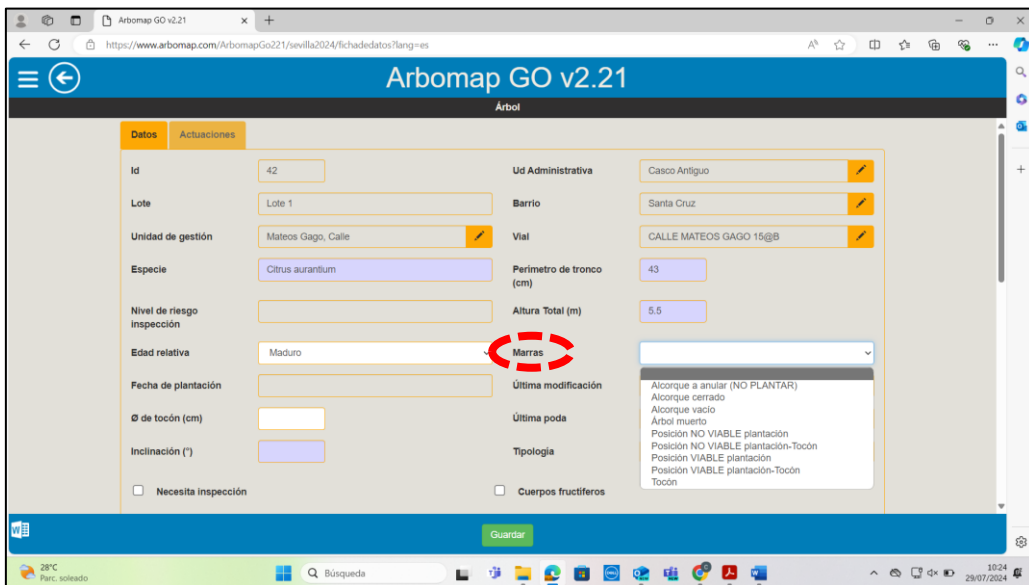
Arbomap GO v2.21
https://www.arbomap.com/ArbomapGo221/sevilla2024/fichadedatos?lang=es

Arbomap GO v2.21
Árbol

Datos | Actuaciones

Id | 42
Ud Administrativa | Casco Antiguo
Lote | Lote 1
Barrio | Santa Cruz
Unidad de gestión | Mateos Gago, Calle
Vial | CALLE MATEOS GAGO 15@B
Especie | Citrus aurantium
Perímetro de tronco (cm) | 43
Nivel de riesgo inspección
Altura Total (m) | 5.5
Edad relativa | Maduro
Marras
Alcorque a anular (NO PLANTAR)
Alcorque cerrado
Alcorque vacío
Árbol muerto
Posición NO VIABLE plantación
Posición NO VIABLE plantación-Tocón
Posición VIABLE plantación
Posición VIABLE plantación-Tocón
Tocón
Fecha de plantación
Última modificación
Ø de tocón (cm)
Última poda
Inclinación (°)
Tipología
Necesita inspección
Cuerpos fructíferos

Guardar

28°C
Parc. soleado
Búsqueda
10:24
29/07/2024